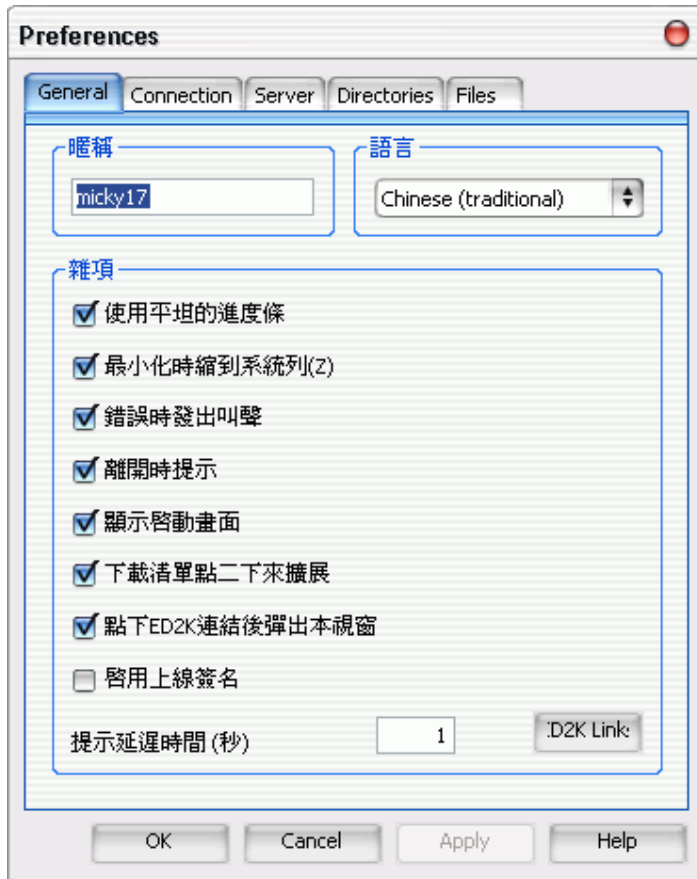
Preferences

General | Connection | Server | Directories | Files

暱稱

micky17

語言

Chinese (traditional)

雜項

☑ 使用平坦的進度條
☑ 最小化時縮到系統列(Z)
☑ 錯誤時發出叫聲
☑ 離開時提示
☑ 顯示啓動畫面
☑ 下載清單點二下來擴展
☑ 點下ED2K連結後彈出本視窗
☐ 啓用上線簽名

提示延遲時間 (秒) 1

ED2K Links

OK Cancel Apply Help